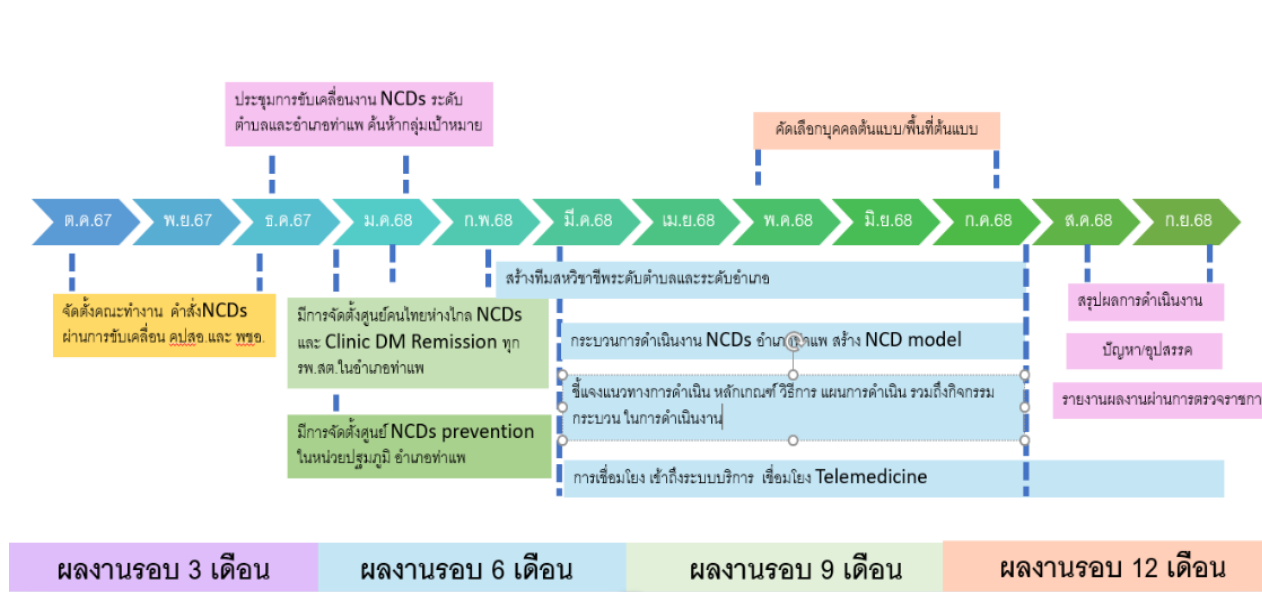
ประชุมการขับเคลื่อนงาน NCDs ระดับตำบลและอำเภอท่าแพ ค้นหากลุ่มเป้าหมาย

คัดเลือกบุคคลต้นแบบ/พื้นที่ต้นแบบ

ต.ค.67 พ.ย.67 ธ.ค.67 ม.ค.68 ก.พ.68 มี.ค.68 เม.ย.68 พ.ค.68 มิ.ย.68 ก.ค.68 ส.ค.68 ก.ย.68

จัดตั้งคณะทำงาน คำสั่งNCDs ผ่านการขับเคลื่อน คปสอ.และ พชอ.

มีการจัดตั้งศูนย์คนไทยห่างไกล NCDs และ Clinic DM Remission ทุก รพ.สต.ในอำเภอท่าแพ

มีการจัดตั้งศูนย์ NCDs prevention ในหน่วยปฐมภูมิ อำเภอท่าแพ

สร้างทีมสหวิชาชีพระดับตำบลและระดับอำเภอ

กระบวนการดำเนินงาน NCDs อำเภ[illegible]แพ สร้าง NCD model

ชี้แจงแนวทางการดำเนิน หลักเกณฑ์ วิธีการ แผนการดำเนิน รวมถึงกิจกรรม กระบวน ในการดำเนินงาน

การเชื่อมโยง เข้าถึงระบบบริการ เชื่อมโยง Telemedicine

สรุปผลการดำเนินงาน

ปัญหา/อุปสรรค

รายงานผลงานผ่านการตรวจราชกา

ผลงานรอบ 3 เดือน ผลงานรอบ 6 เดือน ผลงานรอบ 9 เดือน ผลงานรอบ 12 เดือน